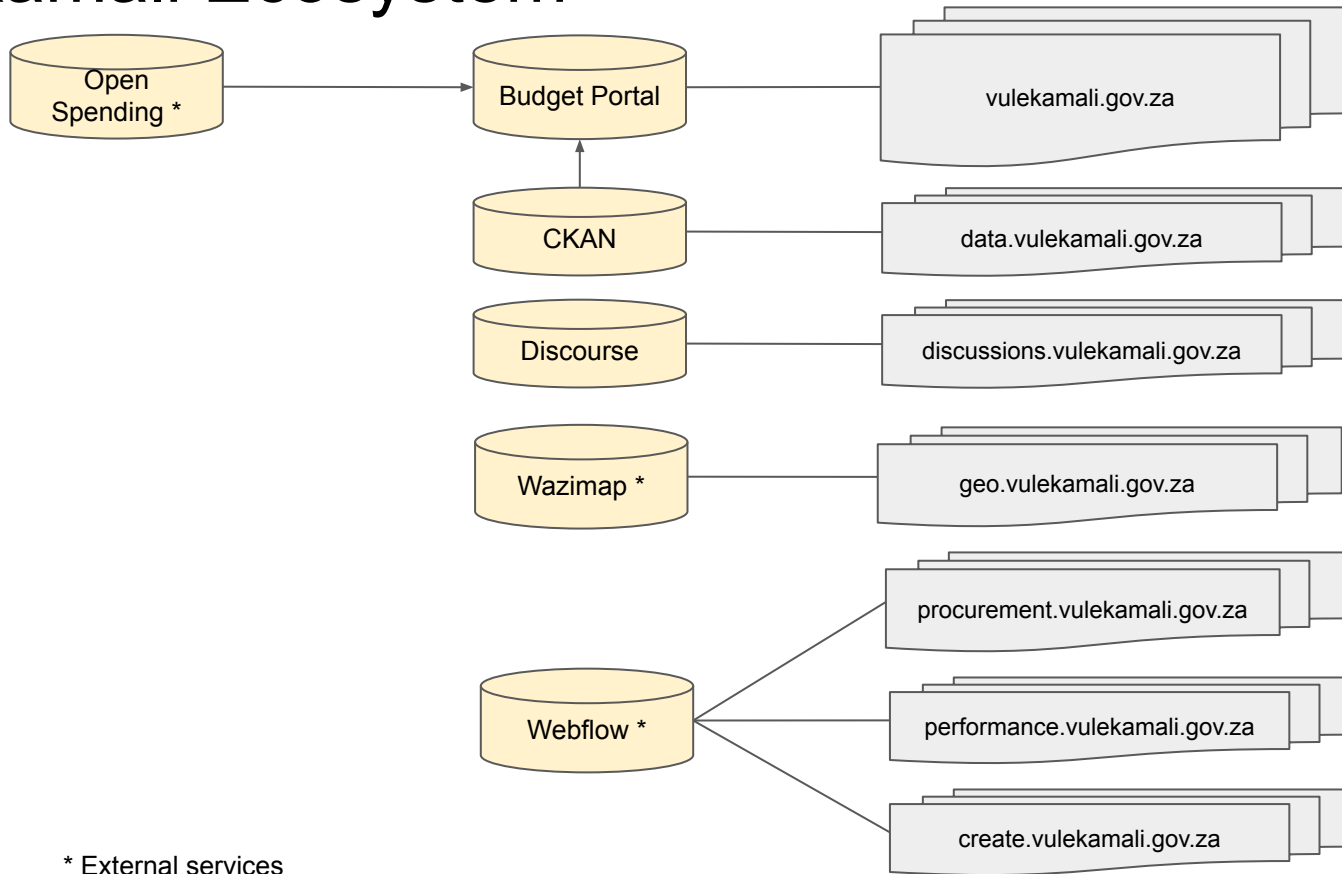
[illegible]amali Ecosystem

Open Spending *

Budget Portal

vulekamali.gov.za

CKAN

data.vulekamali.gov.za

Discourse

discussions.vulekamali.gov.za

Wazimap *

geo.vulekamali.gov.za

procurement.vulekamali.gov.za

Webflow *

performance.vulekamali.gov.za

create.vulekamali.gov.za

* External services